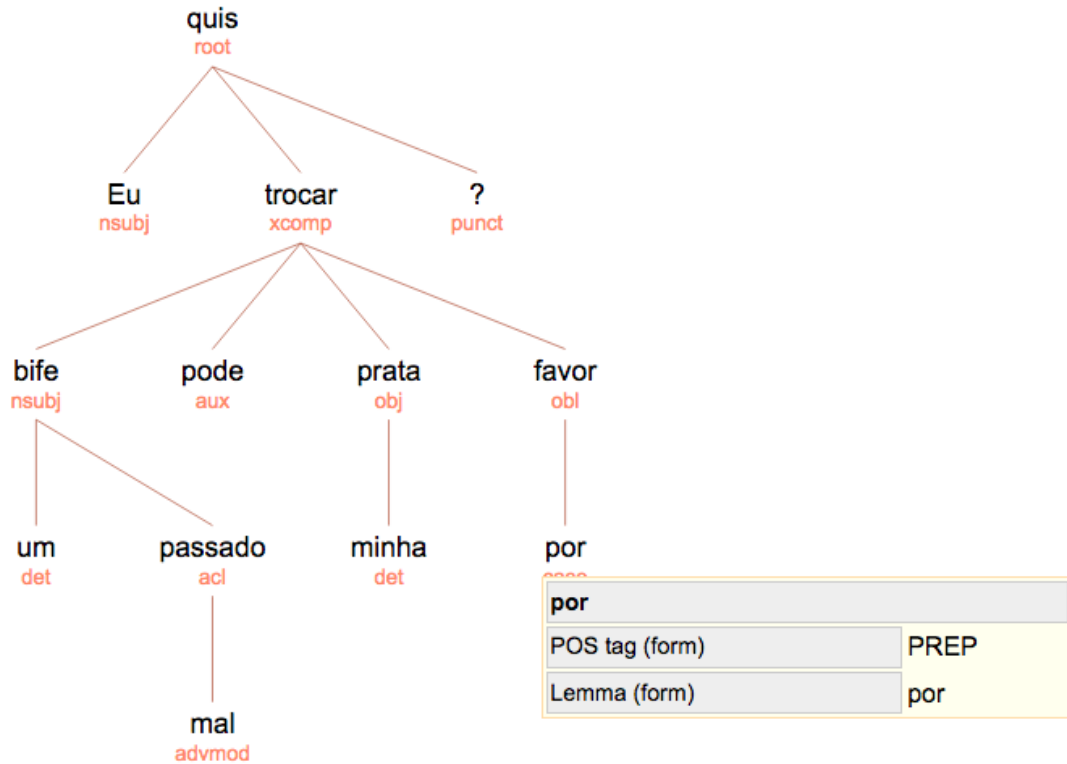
quis
root

Eu
nsubj

trocar
xcomp

?
punct

bife
nsubj

pode
aux

prata
obj

favor
obl

um
det

passado
acl

minha
det

por
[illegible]

mal
advmod

| por | |
|---|---|
| POS tag (form) | PREP |
| Lemma (form) | por |